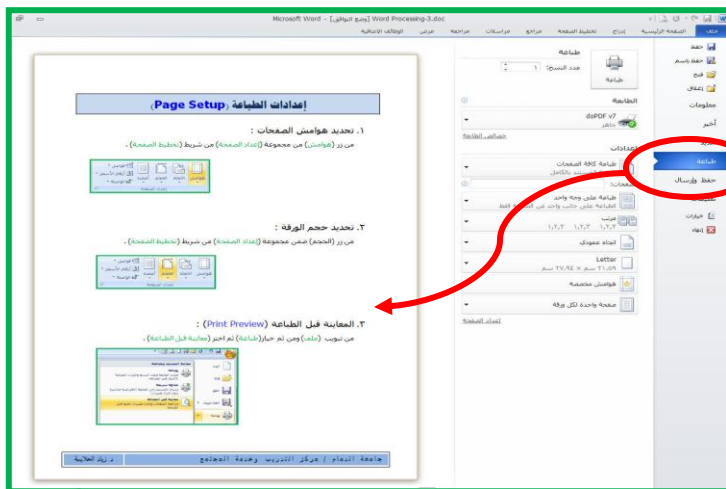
Microsoft Word - [وضع التوافق] Word Processing-3.doc

ملف | الصفحة الرئيسية | إدراج | تخطيط الصفحة | مراجع | مراسلات | مراجعة | عرض | الوظائف الإضافية

حفظ
حفظ باسم
فتح
إغلاق
معلومات
أخير
طباعة
حفظ وإرسال
تعليمات
خيارات
إنهاء

طباعة
عدد النسخ: ١
طباعة

الطابعة
doPDF v7
جاهز
خصائص الطابعة

إعدادات
طباعة كافة الصفحات
طباعة المستند بالكامل
صفحات:
طباعة على وجه واحد
الطباعة على جانب واحد من الصفحة فقط
مرتب
١،٢،٣ ١،٢،٣ ١،٢،٣
اتجاه عمودي
Letter
٢١،٥٩ سم × ٢٧،٩٤ سم
هوامش مخصصة
صفحة واحدة لكل ورقة
إعداد الصفحة

إعدادات الطباعة (Page Setup)

١. تحديد هوامش الصفحات :
من زر (هوامش) من مجموعة (إعداد الصفحة) من شريط (تخطيط الصفحة) .

٢. تحديد حجم الورقة :
من زر (الحجم) ضمن مجموعة (إعداد الصفحة) من شريط (تخطيط الصفحة) .

٣. المعاينة قبل الطباعة (Print Preview) :
من تبويب (ملف) ومن ثم خيار(طباعة) ثم اختر (معاينة قبل الطباعة) .

جامعة الدمام / مركز التدريب وخدمة المجتمع | د. زياد العلايمة